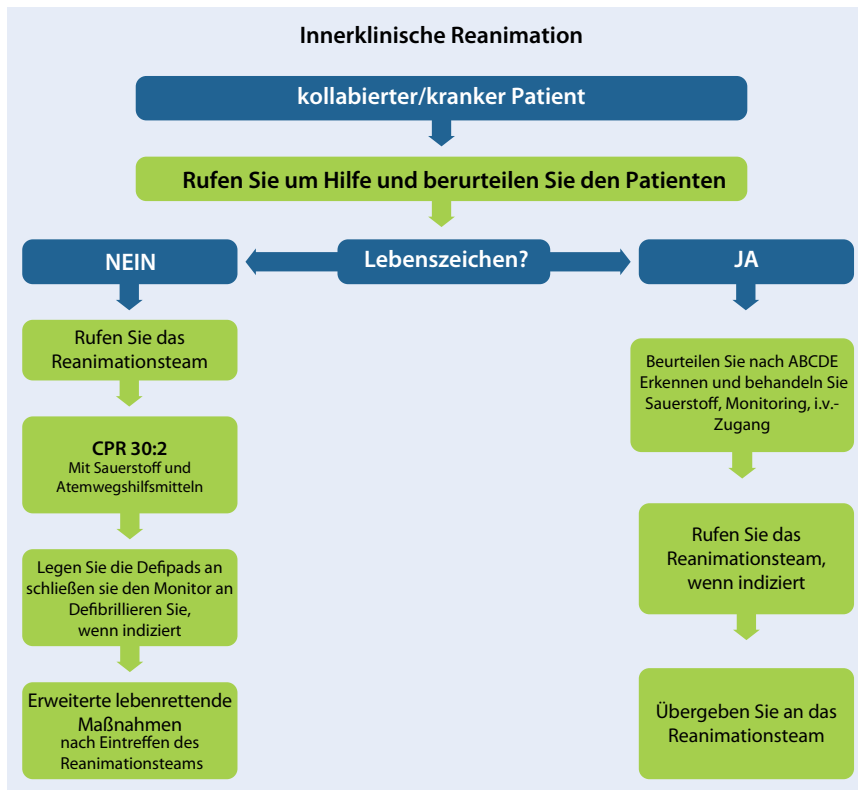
Innerklinische Reanimation

kollabierter/kranker Patient

Rufen Sie um Hilfe und berurteilen Sie den Patienten

NEIN

Lebenszeichen?

JA

Rufen Sie das Reanimationsteam

CPR 30:2
Mit Sauerstoff und Atemwegshilfsmitteln

Legen Sie die Defipads an schließen sie den Monitor an Defibrillieren Sie, wenn indiziert

Erweiterte lebenrettende Maßnahmen nach Eintreffen des Reanimationsteams

Beurteilen Sie nach ABCDE Erkennen und behandeln Sie Sauerstoff, Monitoring, i.v.-Zugang

Rufen Sie das Reanimationsteam, wenn indiziert

Übergeben Sie an das Reanimationsteam